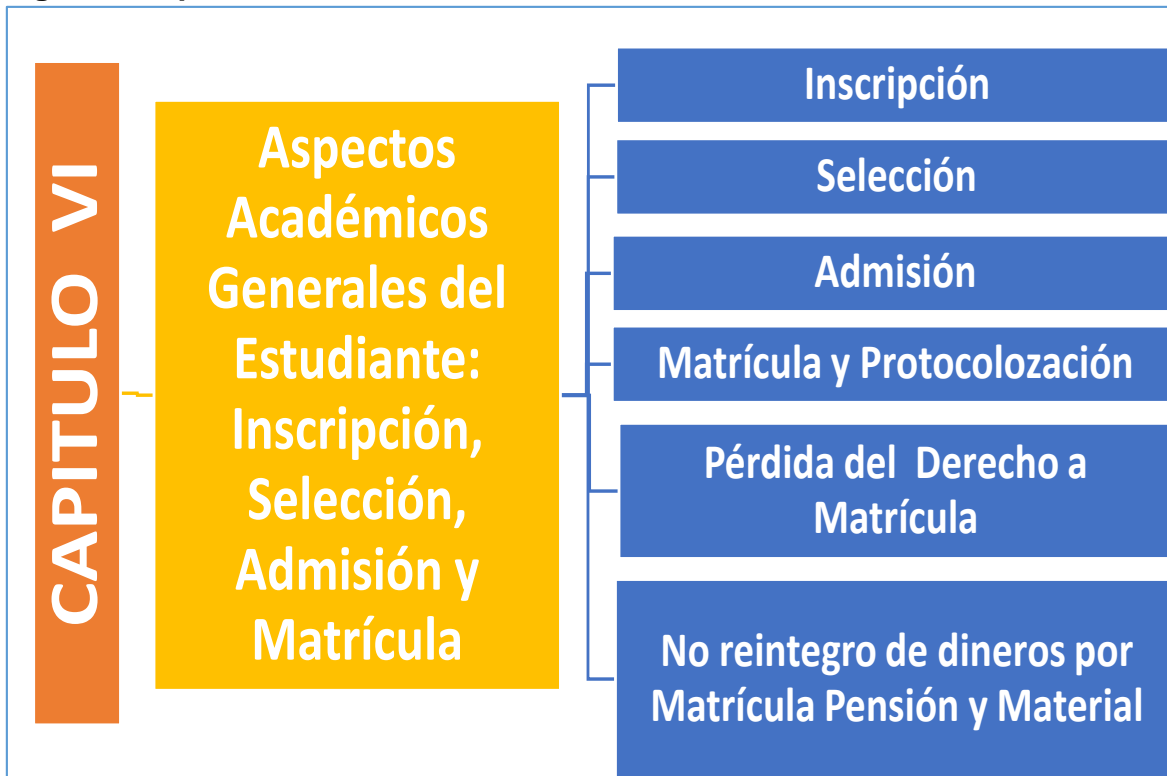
CAPITULO VI

Aspectos Académicos Generales del Estudiante: Inscripción, Selección, Admisión y Matrícula

Inscripción

Selección

Admisión

Matrícula y Protocolozación

Pérdida del Derecho a Matrícula

No reintegro de dineros por Matrícula Pensión y Material